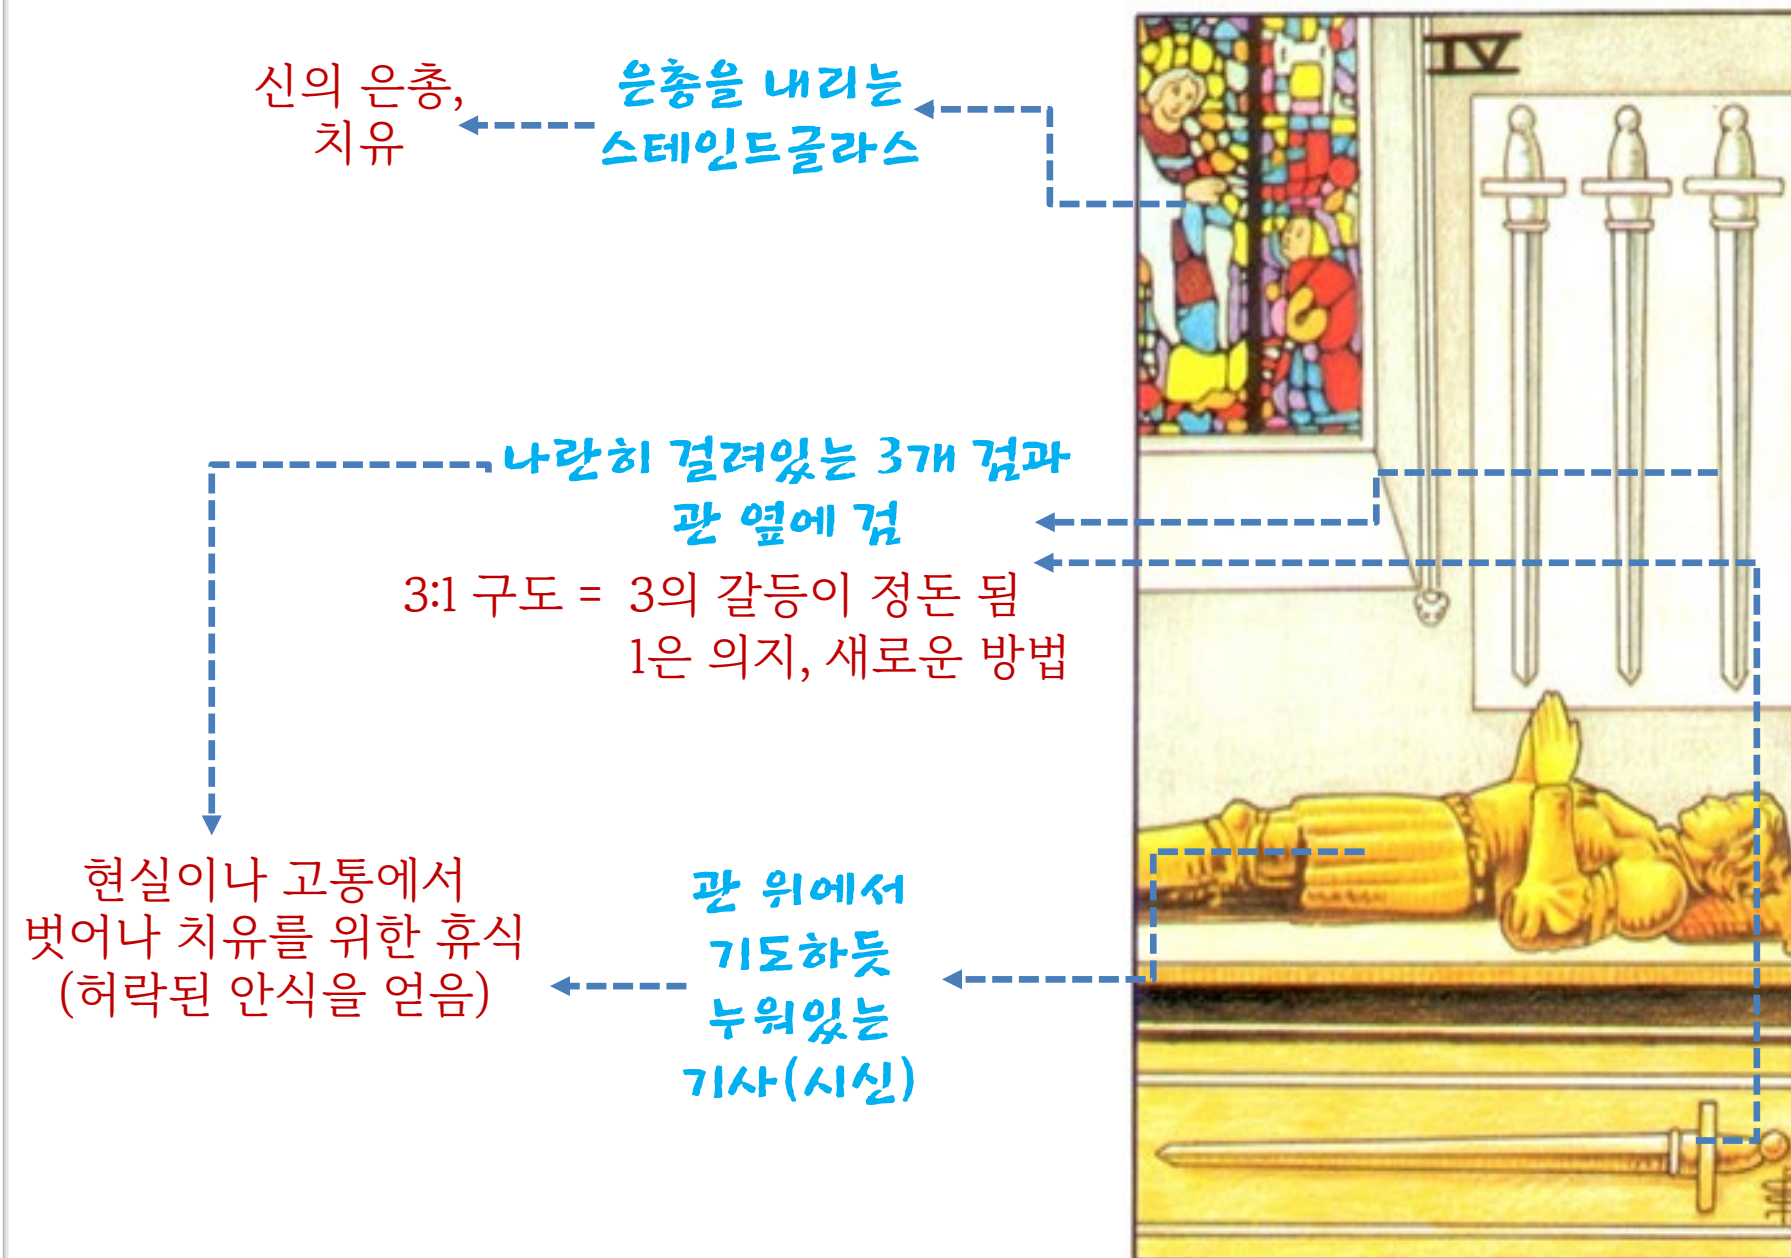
신의 은총,
치유

은총을 내리는
스테인드글라스

IV

나란히 걸려있는 3개 검과
관 옆에 검

3:1 구도 = 3의 갈등이 정돈 됨
1은 의지, 새로운 방법

현실이나 고통에서
벗어나 치유를 위한 휴식
(허락된 안식을 얻음)

관 위에서
기도하듯
누워있는
기사(시신)